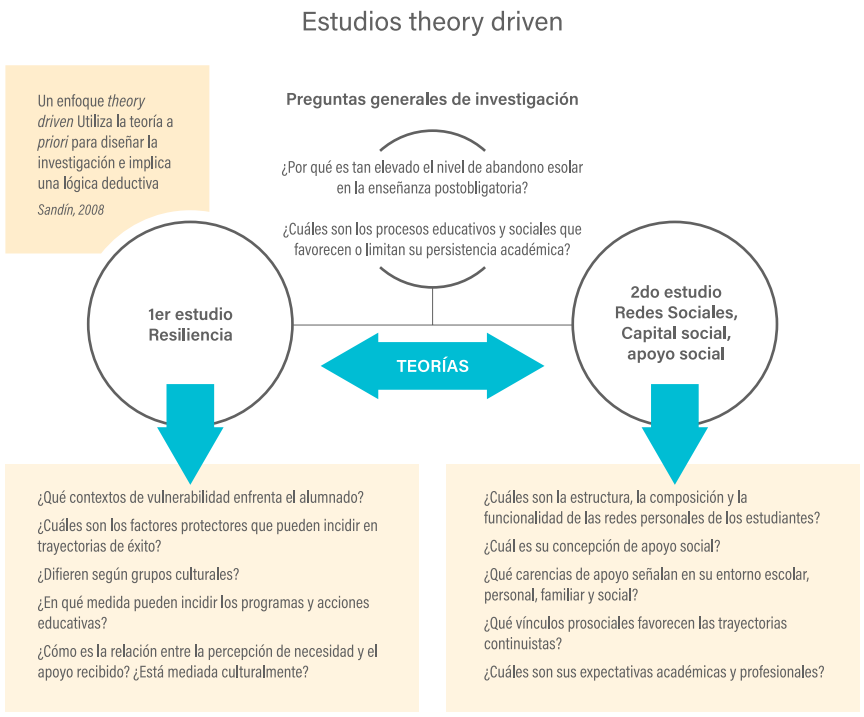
Estudios theory driven

Un enfoque *theory driven* Utiliza la teoría a *priori* para diseñar la investigación e implica una lógica deductiva

*Sandín, 2008*

Preguntas generales de investigación

¿Por qué es tan elevado el nivel de abandono esolar en la enseñanza postobligatoria?

¿Cuáles son los procesos educativos y sociales que favorecen o limitan su persistencia académica?

1er estudio
Resiliencia

TEORÍAS

2do estudio
Redes Sociales,
Capital social,
apoyo social

¿Qué contextos de vulnerabilidad enfrenta el alumnado?

¿Cuáles son los factores protectores que pueden incidir en trayectorias de éxito?

¿Difieren según grupos culturales?

¿En qué medida pueden incidir los programas y acciones educativas?

¿Cómo es la relación entre la percepción de necesidad y el apoyo recibido? ¿Está mediada culturalmente?

¿Cuáles son la estructura, la composición y la funcionalidad de las redes personales de los estudiantes?

¿Cuál es su concepción de apoyo social?

¿Qué carencias de apoyo señalan en su entorno escolar, personal, familiar y social?

¿Qué vínculos prosociales favorecen las trayectorias continuistas?

¿Cuáles son sus expectativas académicas y profesionales?